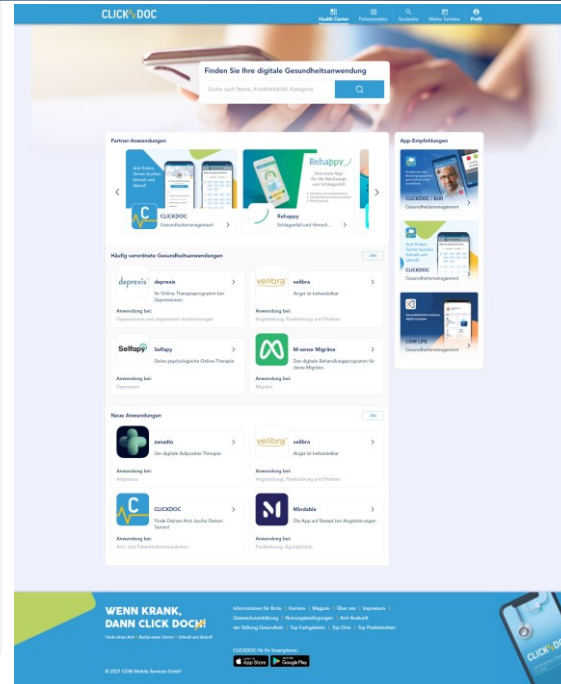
CLICKDOC

Health Center | Patientenakte | Suchseite | Meine Termine | Profil

Finden Sie Ihre digitale Gesundheitsanwendung

Suche nach Name, Krankheitsbild, Kategorie

Partner-Anwendungen

Arzt finden. Termin buchen. Schnell und überall.

CLICKDOC
Gesundheitsmanagement

Rehappy
Eine neue App für die Nachsorge von Schlaganfall

Rehappy
Schlaganfall und Hirnsch...

App-Empfehlungen

CLICKDOC / Livi
Gesundheitsmanagement

Arzt finden. Termin buchen. Schnell und überall.

CLICKDOC
Gesundheitsmanagement

COM LIFE
Gesundheitsmanagement

Häufig verordnete Gesundheitsanwendungen

Alle

deprexis
Ihr Online Therapieprogramm bei Depressionen
Anwendung bei:
Depressionen und depressiven Verstimmungen

velibra
Angst ist behandelbar
Anwendung bei:
Angststörung, Panikstörung und Phobien

Selfapy
Selfapy
Deine psychologische Online-Therapie
Anwendung bei:
Depression

M-sense Migräne
Das digitale Behandlungsprogramm für deine Migräne
Anwendung bei:
Migräne

Neue Anwendungen

Alle

zanadio
Die digitale Adipositas-Therapie
Anwendung bei:
Adipositas

velibra
Angst ist behandelbar
Anwendung bei:
Angststörung, Panikstörung und Phobien

CLICKDOC
Finde Deinen Arzt, buche Deinen Termin!
Anwendung bei:
Arzt- und Patientenkommunikation

Mindable
Die App auf Rezept bei Angststörungen
Anwendung bei:
Panikstörung, Agoraphobie

WENN KRANK, DANN CLICK DOC!
Finde einen Arzt · Buche einen Termin · Schnell und überall

Informationen für Ärzte | Karriere | Magazin | Über uns | Impressum | Datenschutzerklärung | Nutzungsbedingungen | Arzt-Auskunft der Stiftung Gesundheit | Top Fachgebiete | Top Orte | Top Postleitzahlen

CLICKDOC für Ihr Smartphone:
App Store
Google Play

© 2021 CGM Mobile Services GmbH